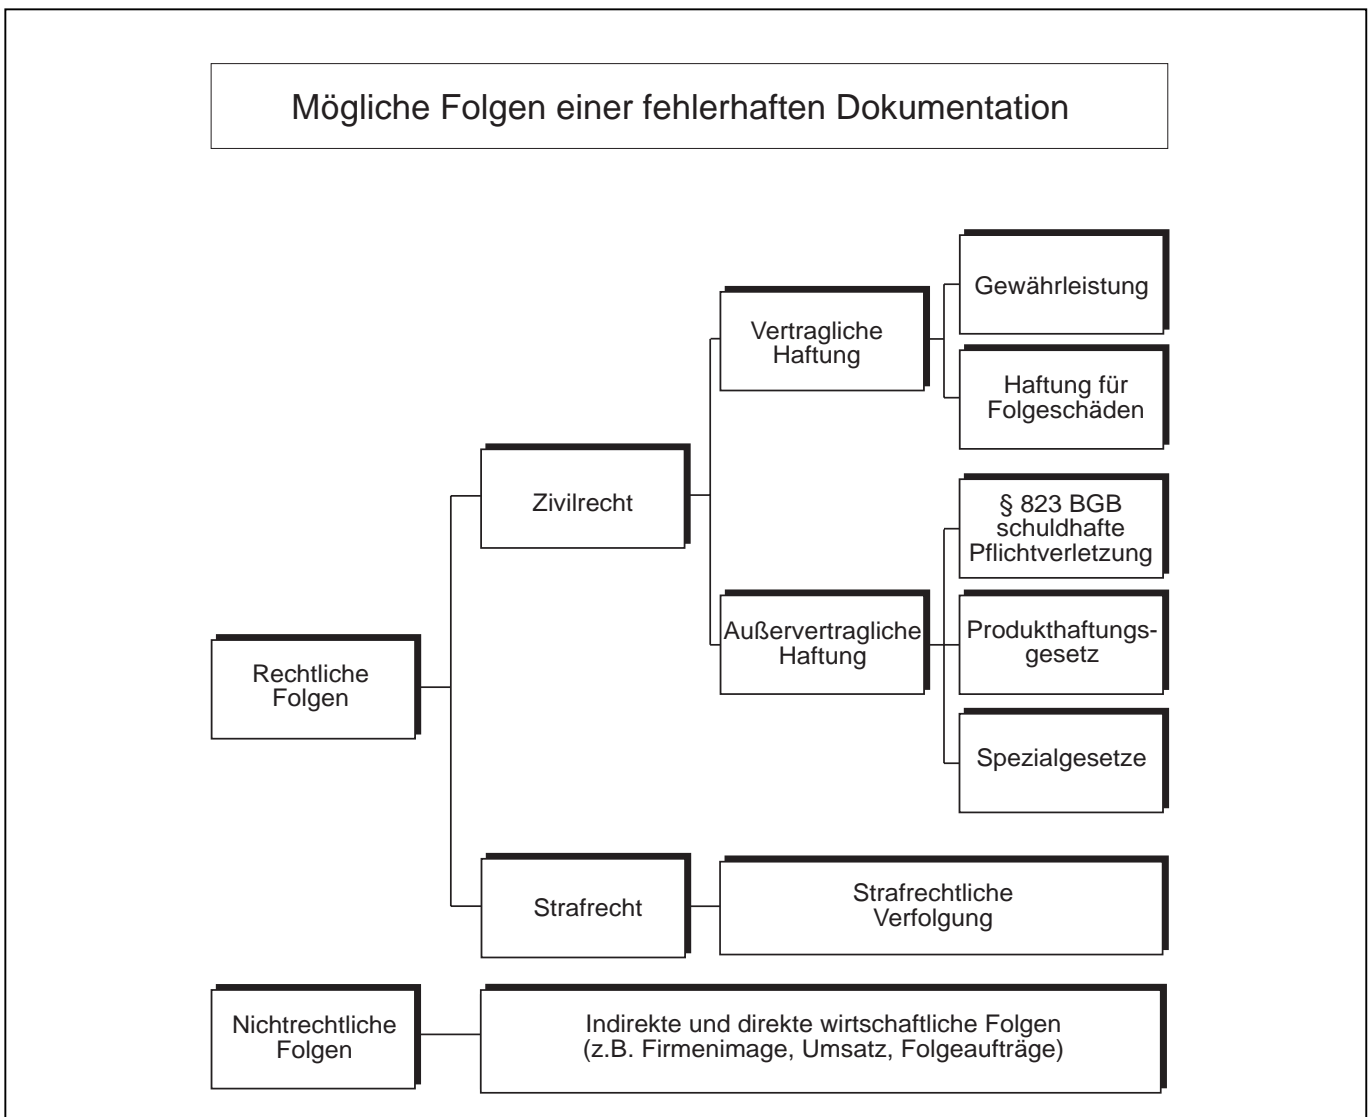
Mögliche Folgen einer fehlerhaften Dokumentation

Gewährleistung

Vertragliche Haftung

Haftung für Folgeschäden

Zivilrecht

§ 823 BGB schuldhafte Pflichtverletzung

Rechtliche Folgen

Außervertragliche Haftung

Produkthaftungsgesetz

Spezialgesetze

Strafrecht

Strafrechtliche Verfolgung

Nichtrechtliche Folgen

Indirekte und direkte wirtschaftliche Folgen (z.B. Firmenimage, Umsatz, Folgeaufträge)